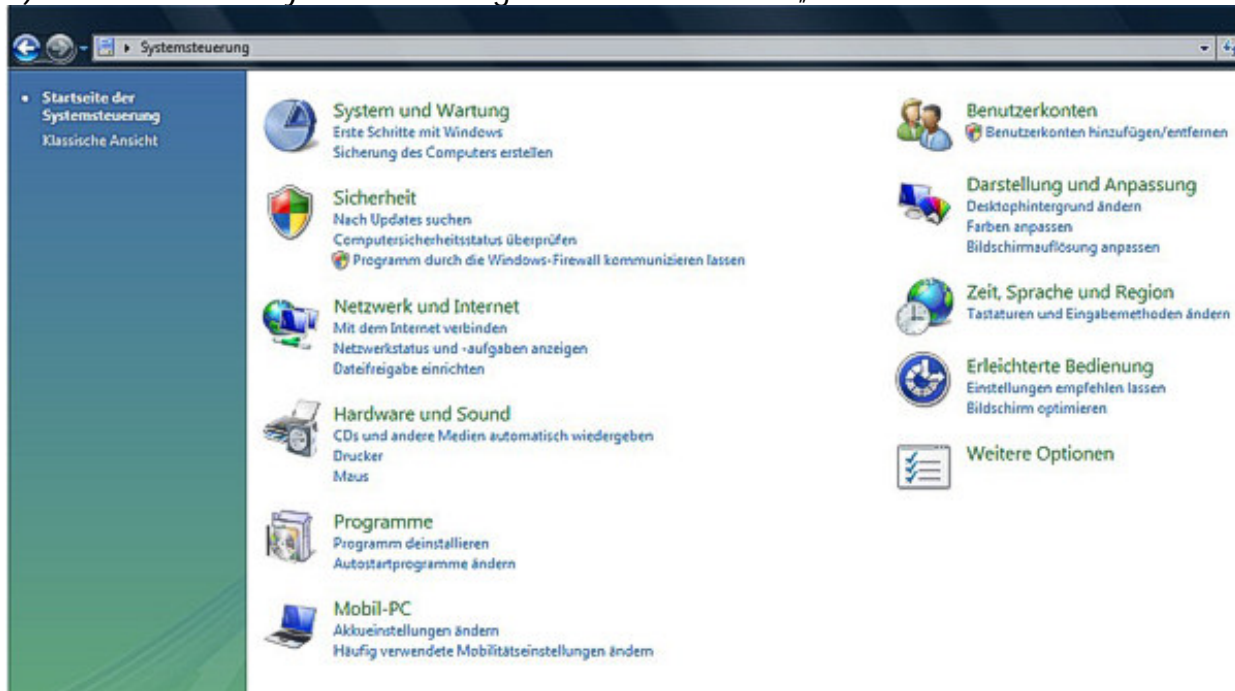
▸ Systemsteuerung

Startseite der Systemsteuerung
Klassische Ansicht

System und Wartung
Erste Schritte mit Windows
Sicherung des Computers erstellen

Sicherheit
Nach Updates suchen
Computersicherheitsstatus überprüfen
Programm durch die Windows-Firewall kommunizieren lassen

Netzwerk und Internet
Mit dem Internet verbinden
Netzwerkstatus und -aufgaben anzeigen
Dateifreigabe einrichten

Hardware und Sound
CDs und andere Medien automatisch wiedergeben
Drucker
Maus

Programme
Programm deinstallieren
Autostartprogramme ändern

Mobil-PC
Akkueinstellungen ändern
Häufig verwendete Mobilitätseinstellungen ändern

Benutzerkonten
Benutzerkonten hinzufügen/entfernen

Darstellung und Anpassung
Desktophintergrund ändern
Farben anpassen
Bildschirmauflösung anpassen

Zeit, Sprache und Region
Tastaturen und Eingabemethoden ändern

Erleichterte Bedienung
Einstellungen empfehlen lassen
Bildschirm optimieren

Weitere Optionen